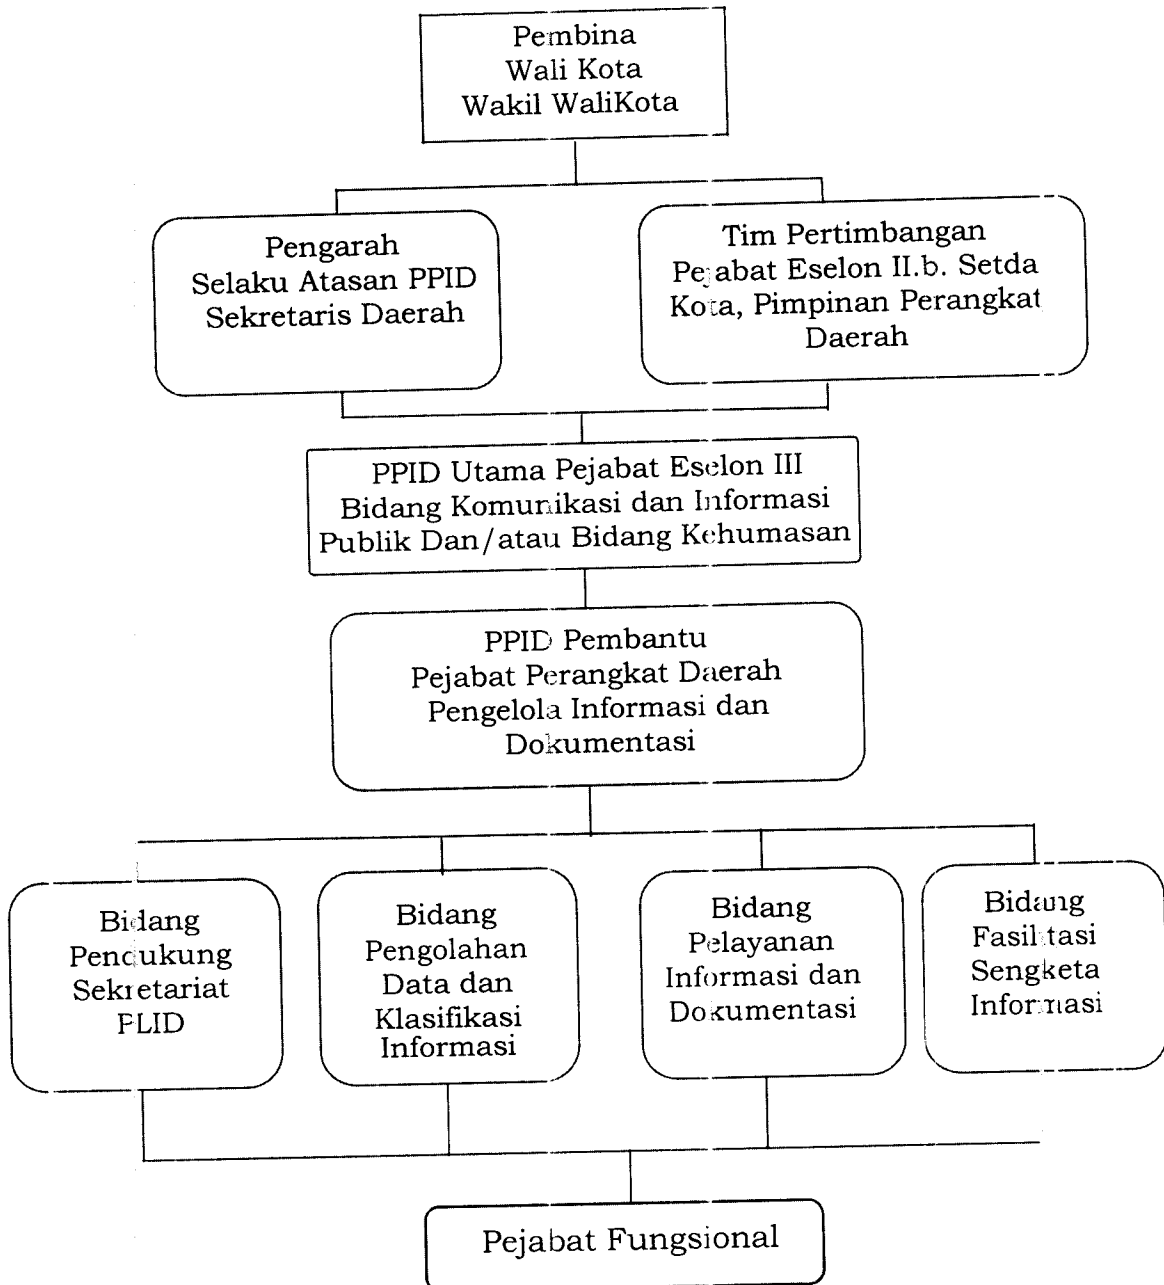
Pembina
Wali Kota
Wakil WaliKota

Pengarah
Selaku Atasan PPID
Sekretaris Daerah

Tim Pertimbangan
Pejabat Eselon II.b. Setda
Kota, Pimpinan Perangkat
Daerah

PPID Utama Pejabat Eselon III
Bidang Komunikasi dan Informasi
Publik Dan/atau Bidang Kehumasan

PPID Pembantu
Pejabat Perangkat Daerah
Pengelola Informasi dan
Dokumentasi

Bidang
Pendukung
Sekretariat
PLID

Bidang
Pengolahan
Data dan
Klasifikasi
Informasi

Bidang
Pelayanan
Informasi dan
Dokumentasi

Bidang
Fasilitasi
Sengketa
Informasi

Pejabat Fungsional